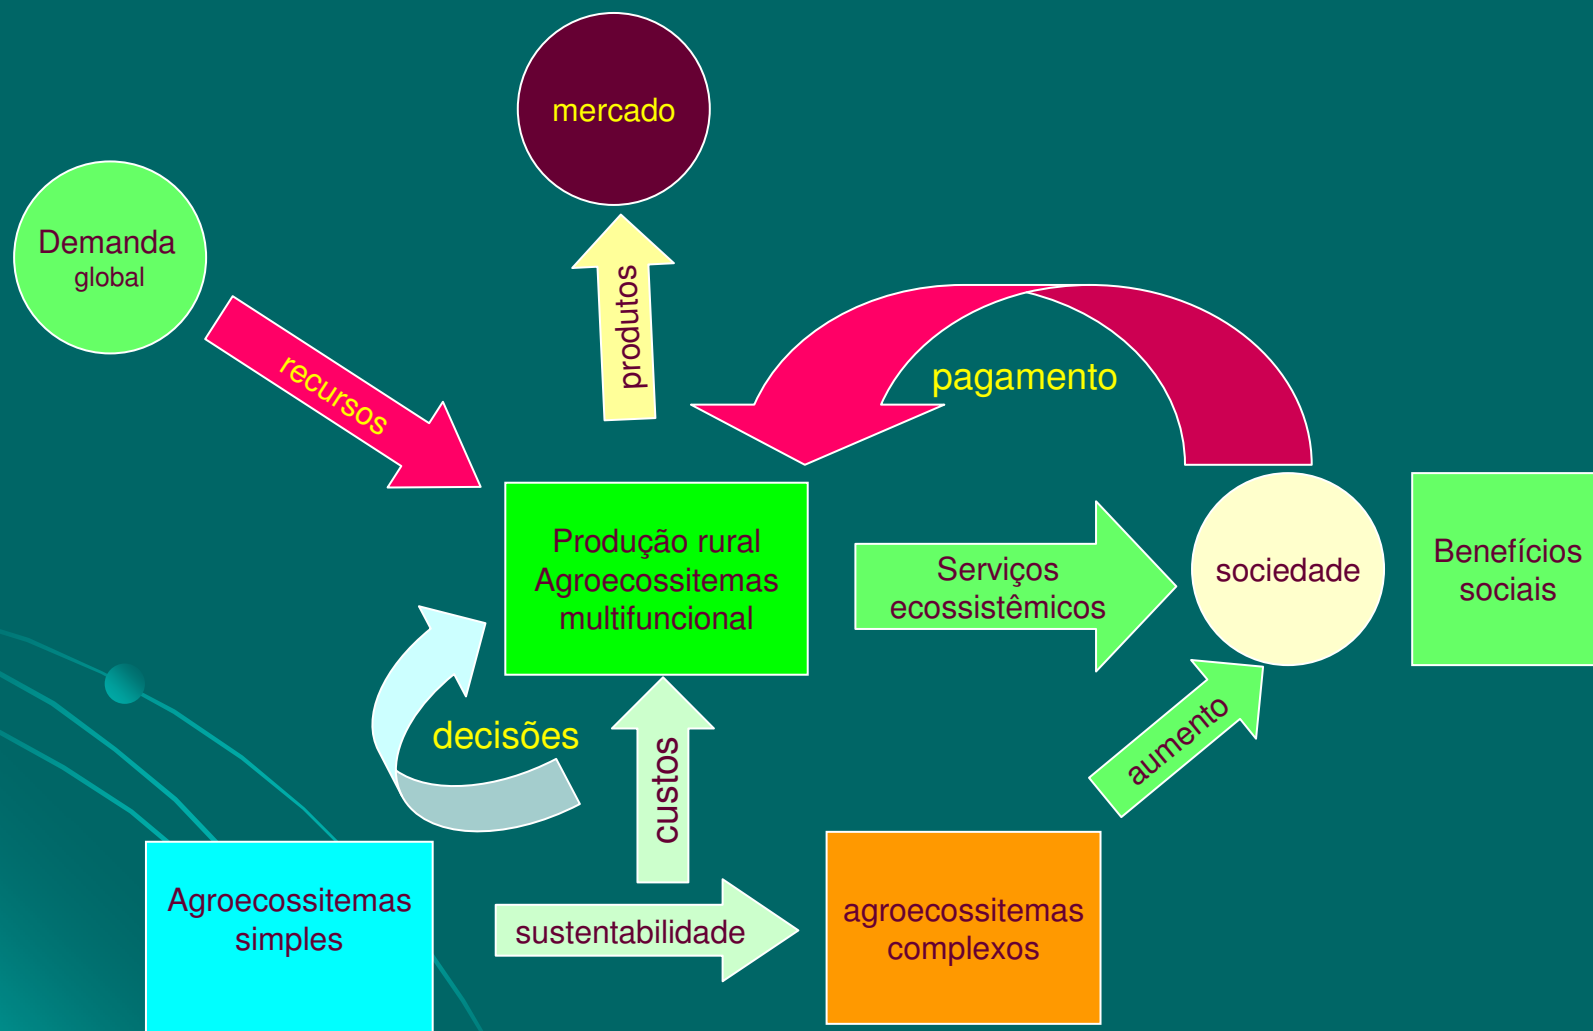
mercado

Demanda
global

produtos

recursos

pagamento

Produção rural
Agroecossitemas
multifuncional

Serviços
ecossistêmicos

sociedade

Benefícios
sociais

decisões

custos

aumento

Agroecossitemas
simples

sustentabilidade

agroecossitemas
complexos